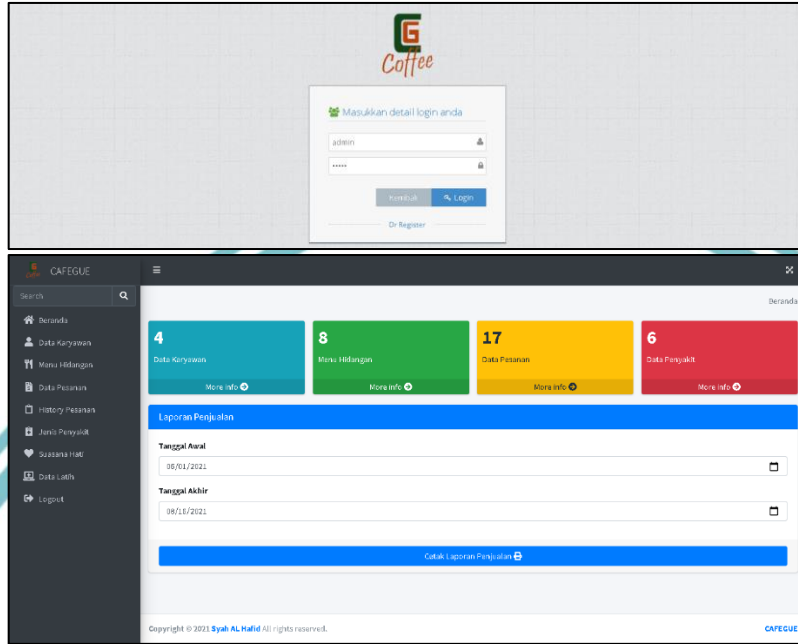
CG
Coffee

Masukkan detail login anda

admin

•••••

Kembali Login

Or Register

CAFEGUE

Search

Beranda
Data Karyawan
Menu Hidangan
Data Pesanan
History Pesanan
Jenis Penyakit
Suasana Hati
Data Latih
Logout

Beranda

4
Data Karyawan
More info

8
Menu Hidangan
More info

17
Data Pesanan
More info

6
Data Penyakit
More info

Laporan Penjualan

Tanggal Awal
08/01/2021

Tanggal Akhir
08/16/2021

Cetak Laporan Penjualan

Copyright © 2021 Syah AL Hafid All rights reserved.

CAFEGUE